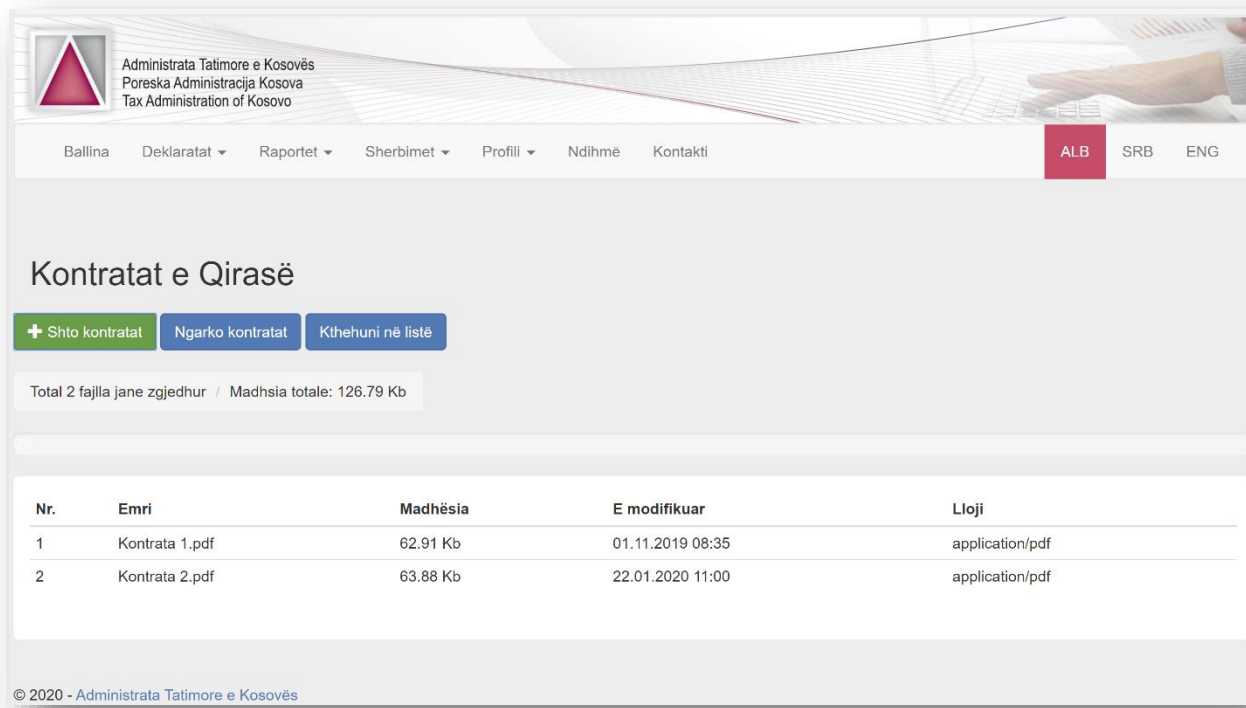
Administrata Tatimore e Kosovës
Poreska Administracija Kosova
Tax Administration of Kosovo

Ballina Deklaratat ▾ Raportet ▾ Sherbimet ▾ Profili ▾ Ndihmë Kontakti ALB SRB ENG

Kontratat e Qirasë

+ Shto kontratat Ngarko kontratat Kthehuni në listë

Total 2 fajlla jane zgjedhur / Madhsia totale: 126.79 Kb

| Nr. | Emri | Madhësia | E modifikuar | Lloji |
|---|---|---|---|---|
| 1 | Kontrata 1.pdf | 62.91 Kb | 01.11.2019 08:35 | application/pdf |
| 2 | Kontrata 2.pdf | 63.88 Kb | 22.01.2020 11:00 | application/pdf |

© 2020 - Administrata Tatimore e Kosovës